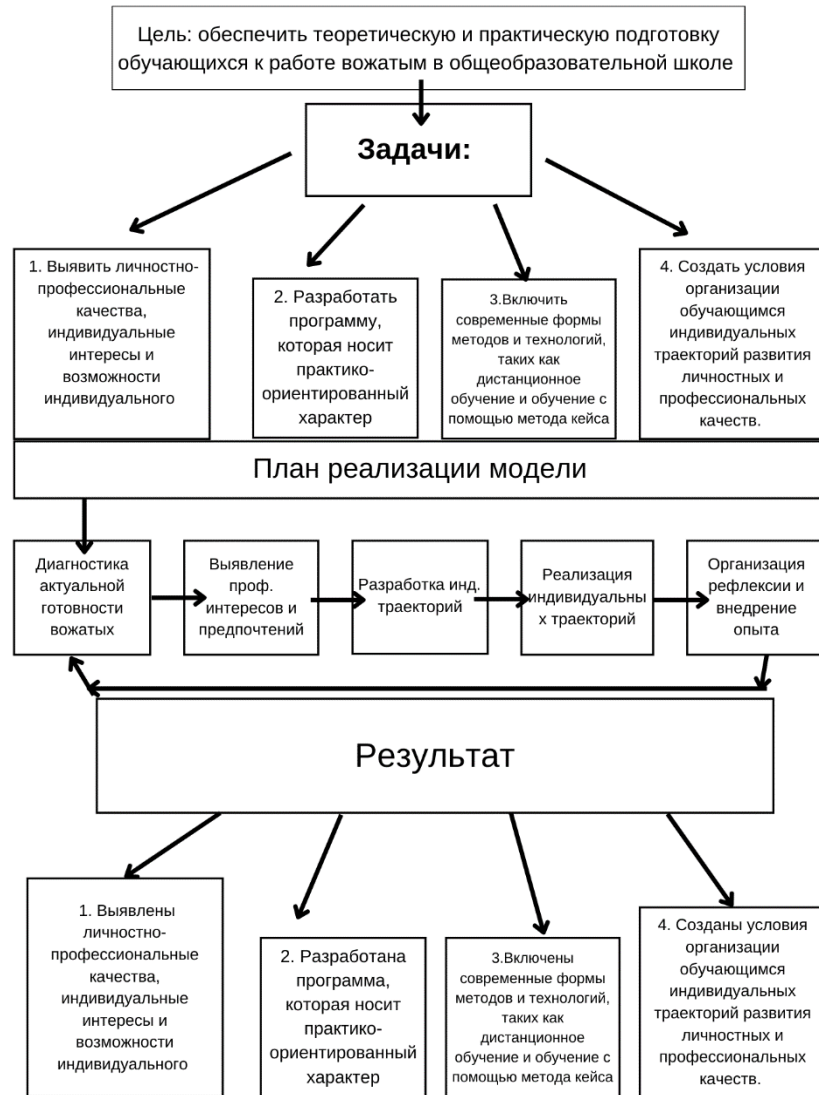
Цель: обеспечить теоретическую и практическую подготовку обучающихся к работе вожатым в общеобразовательной школе

Задачи:

1. Выявить личностно-профессиональные качества, индивидуальные интересы и возможности индивидуального

2. Разработать программу, которая носит практико-ориентированный характер

3.Включить современные формы методов и технологий, таких как дистанционное обучение и обучение с помощью метода кейса

4. Создать условия организации обучающимся индивидуальных траекторий развития личностных и профессиональных качеств.

План реализации модели

Диагностика актуальной готовности вожатых

Выявление проф. интересов и предпочтений

Разработка инд. траекторий

Реализация индивидуальных траекторий

Организация рефлексии и внедрение опыта

Результат

1. Выявлены личностно-профессиональные качества, индивидуальные интересы и возможности индивидуального

2. Разработана программа, которая носит практико-ориентированный характер

3.Включены современные формы методов и технологий, таких как дистанционное обучение и обучение с помощью метода кейса

4. Созданы условия организации обучающимся индивидуальных траекторий развития личностных и профессиональных качеств.